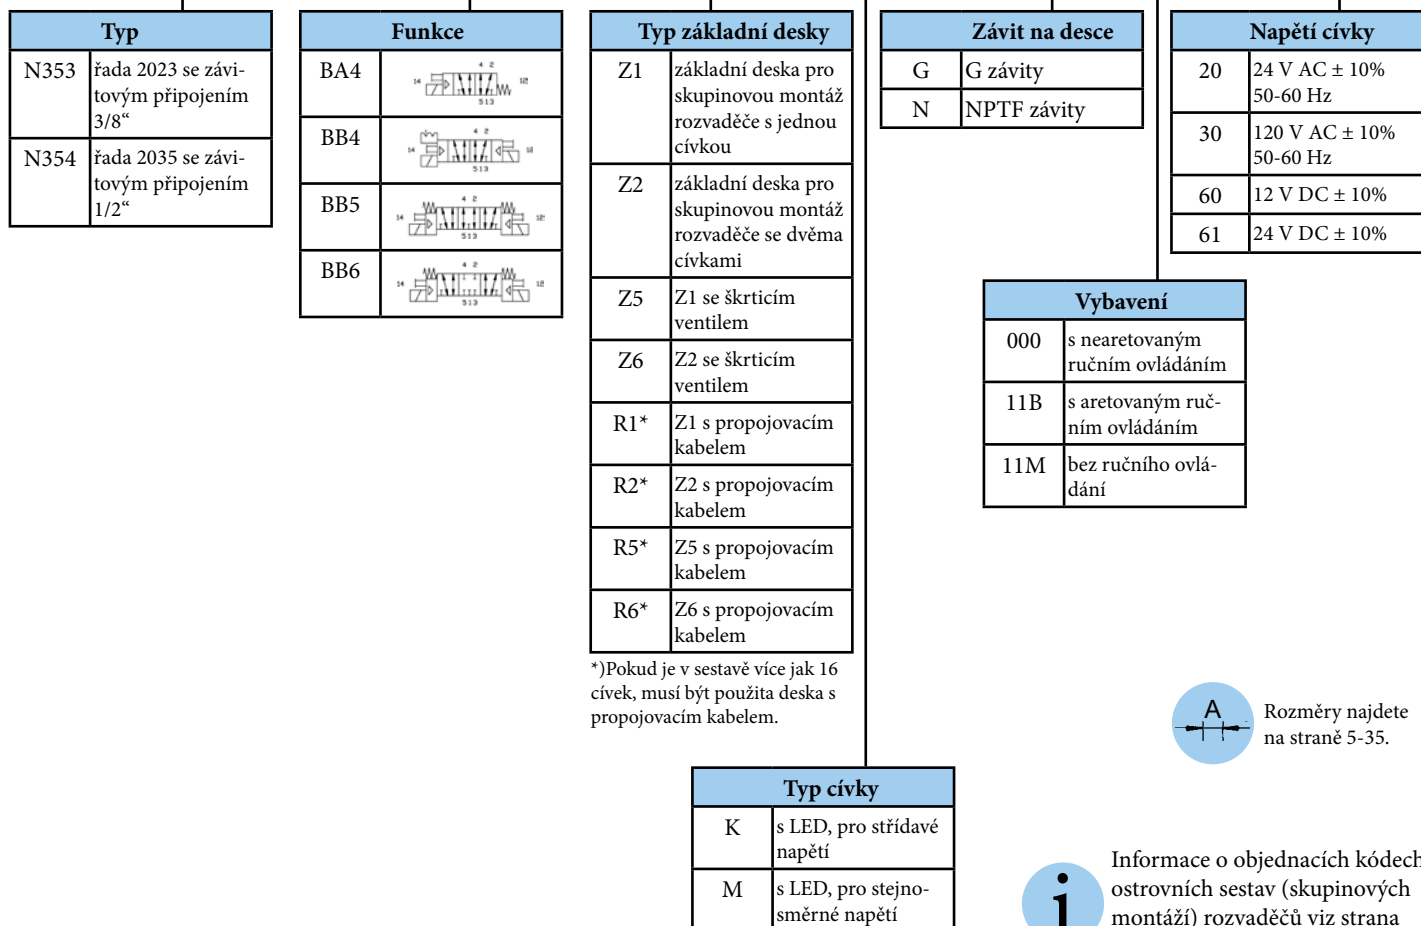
| Typ | |
|---|---|
| N353 | řada 2023 se závitovým připojením 3/8“ |
| N354 | řada 2035 se závitovým připojením 1/2“ |

| Funkce | |
|---|---|
| BA4 | 14 4 2 5 1 3 12 |
| BB4 | 14 4 2 5 1 3 12 |
| BB5 | 14 4 2 5 1 3 12 |
| BB6 | 14 4 2 5 1 3 12 |

| Typ základní desky | |
|---|---|
| Z1 | základní deska pro skupinovou montáž rozvaděče s jednou cívkou |
| Z2 | základní deska pro skupinovou montáž rozvaděče se dvěma cívkami |
| Z5 | Z1 se škrticím ventilem |
| Z6 | Z2 se škrticím ventilem |
| R1* | Z1 s propojovacím kabelem |
| R2* | Z2 s propojovacím kabelem |
| R5* | Z5 s propojovacím kabelem |
| R6* | Z6 s propojovacím kabelem |

*)Pokud je v sestavě více jak 16 cívek, musí být použita deska s propojovacím kabelem.

| Závit na desce | |
|---|---|
| G | G závity |
| N | NPTF závity |

| Napětí cívky | |
|---|---|
| 20 | 24 V AC ± 10% 50-60 Hz |
| 30 | 120 V AC ± 10% 50-60 Hz |
| 60 | 12 V DC ± 10% |
| 61 | 24 V DC ± 10% |

| Vybavení | |
|---|---|
| 000 | s nearetovaným ručním ovládáním |
| 11B | s aretovaným ručním ovládáním |
| 11M | bez ručního ovládání |

A

Rozměry najdete na straně 5-35.

| Typ cívky | |
|---|---|
| K | s LED, pro střídavé napětí |
| M | s LED, pro stejnosměrné napětí |

i

Informace o objednacích kódech ostrovních sestav (skupinových montáží) rozvaděčů viz strana